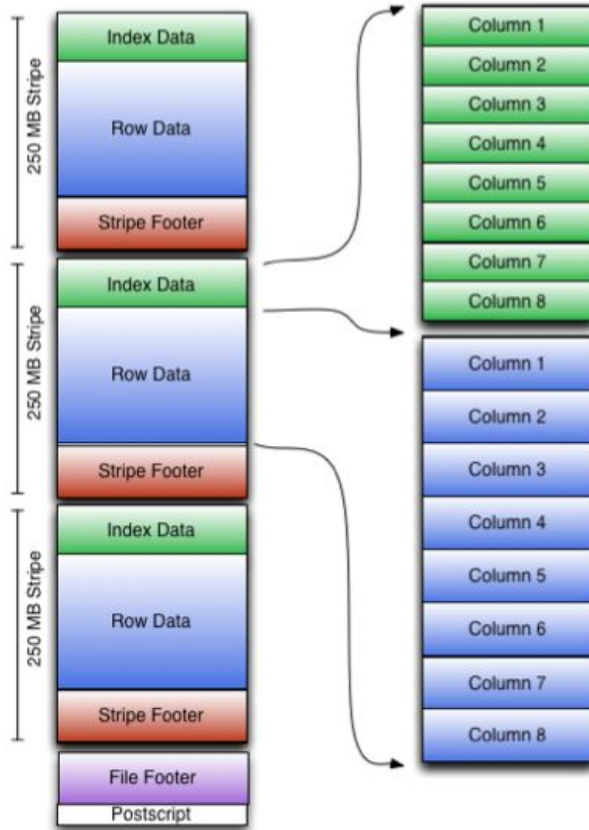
250 MB Stripe

Index Data

Row Data

Stripe Footer

250 MB Stripe

Index Data

Row Data

Stripe Footer

250 MB Stripe

Index Data

Row Data

Stripe Footer

File Footer

Postscript

Column 1
Column 2
Column 3
Column 4
Column 5
Column 6
Column 7
Column 8

Column 1
Column 2
Column 3
Column 4
Column 5
Column 6
Column 7
Column 8